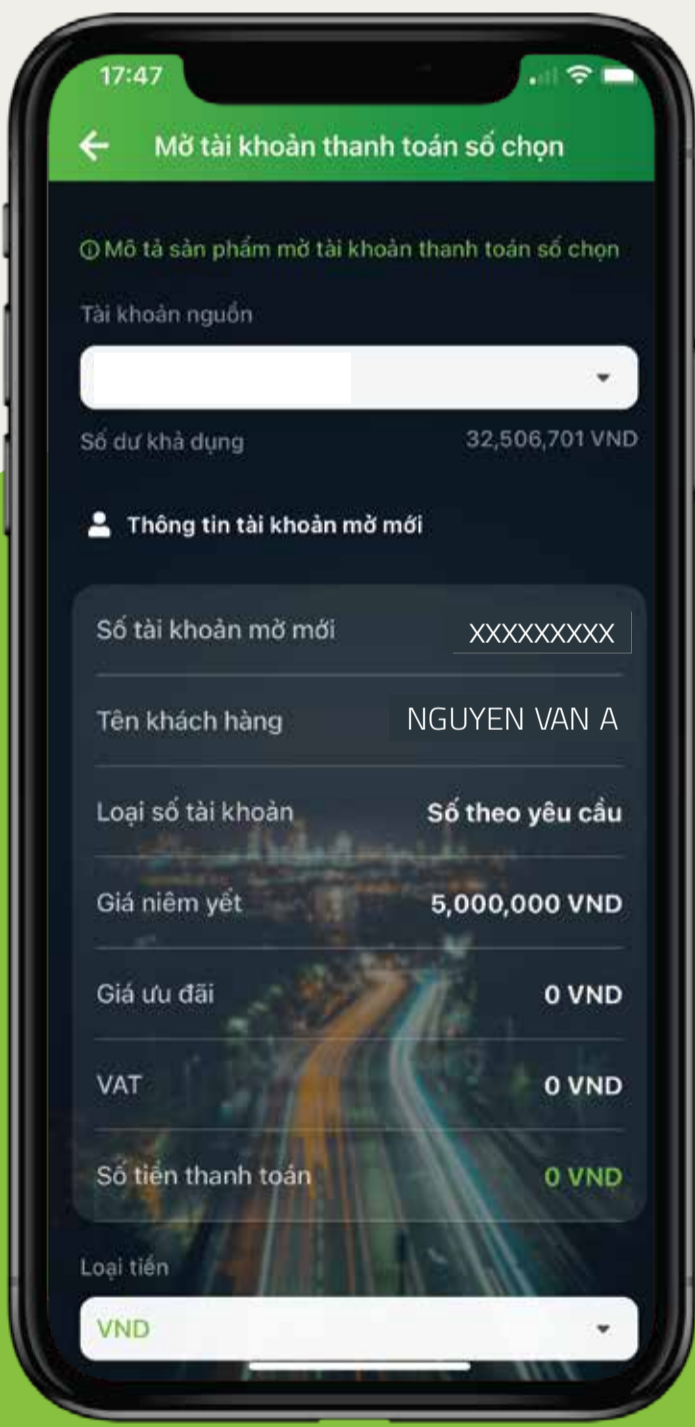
17:47

Mở tài khoản thanh toán số chọn

ⓘ Mô tả sản phẩm mở tài khoản thanh toán số chọn

Tài khoản nguồn

Số dư khả dụng 32,506,701 VND

Thông tin tài khoản mở mới

| | |
|---|---|
| Số tài khoản mở mới | XXXXXXXXX |
| Tên khách hàng | NGUYEN VAN A |
| Loại số tài khoản | Số theo yêu cầu |
| Giá niêm yết | 5,000,000 VND |
| Giá ưu đãi | 0 VND |
| VAT | 0 VND |
| Số tiền thanh toán | 0 VND |

Loại tiền

VND